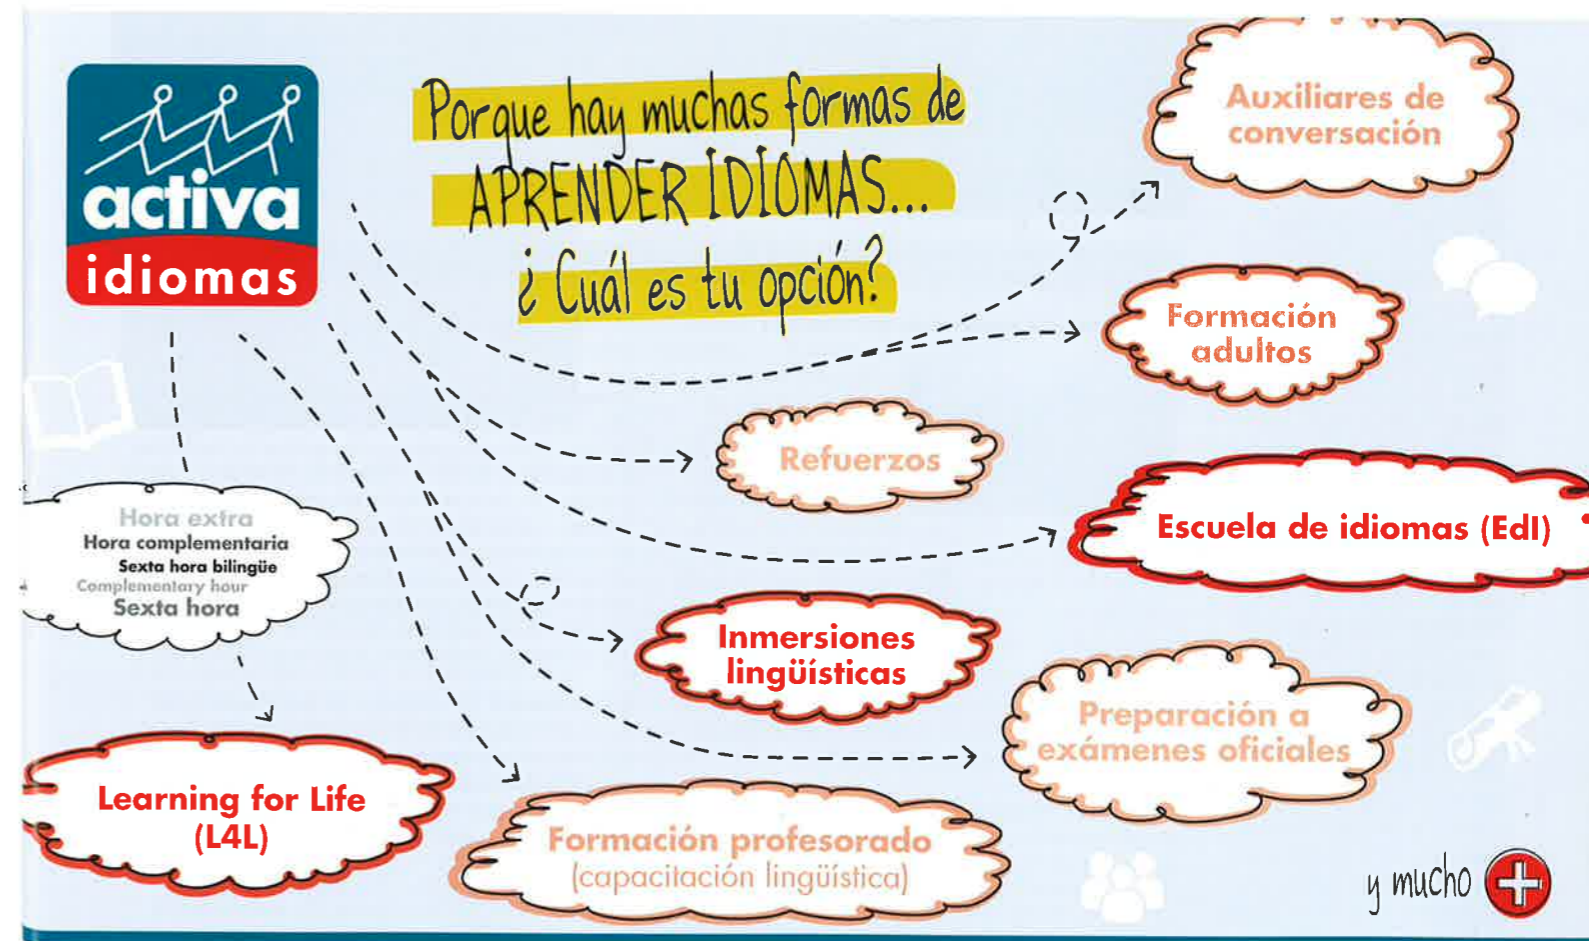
activa
idiomas

Porque hay muchas formas de
APRENDER IDIOMAS...
¿Cuál es tu opción?

Auxiliares de conversación

Formación adultos

Refuerzos

Escuela de idiomas (EdI)

Hora extra
Hora complementaria
Sexta hora bilingüe
Complementary hour
Sexta hora

Inmersiones lingüísticas

Preparación a exámenes oficiales

Learning for Life (L4L)

Formación profesorado
(capacitación lingüística)

y mucho